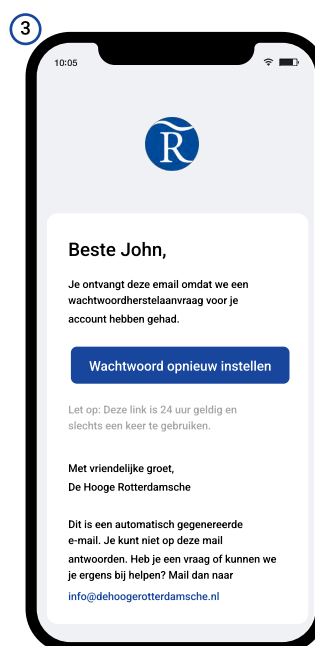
3

10:05

R

Beste John,

Je ontvangt deze email omdat we een wachtwoordherstelaanvraag voor je account hebben gehad.

Wachtwoord opnieuw instellen

Let op: Deze link is 24 uur geldig en slechts een keer te gebruiken.

Met vriendelijke groet,
De Hooge Rotterdamsche

Dit is een automatisch gegenereerde e-mail. Je kunt niet op deze mail antwoorden. Heb je een vraag of kunnen we je ergens bij helpen? Mail dan naar info@dehoogerotterdamsche.nl